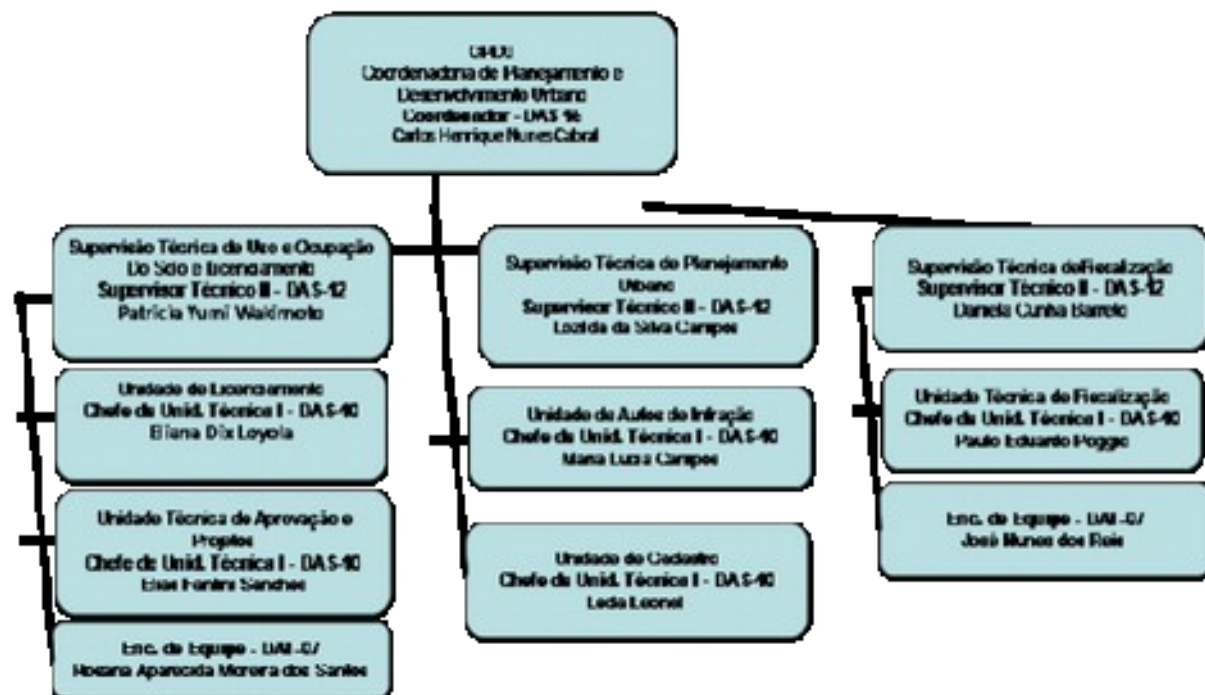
CPDU
Coordenadoria de Planejamento e Desenvolvimento Urbano
Coordenador - DAS 16
Carlos Henrique Nunes Cabral

Supervisão Técnica de Uso e Ocupação Do Solo e licenciamento
Supervisor Técnico II - DAS-12
Patrícia Yumi Wakimoto

Unidade de Licenciamento
Chefe de Unid. Técnica I - DAS-10
Eliana Dix Loyola

Unidade Técnica de Aprovação e Projetos
Chefe de Unid. Técnica I - DAS-10
Elias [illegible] Sanches

Enc. de Equipe - DAI-07
Rosana Aparecida Moreira dos Santos

Supervisão Técnica do Planejamento Urbano
Supervisor Técnico II - DAS-12
Lozilda da Silva Campos

Unidade de Autos de Infração
Chefe de Unid. Técnica I - DAS-10
Maria Luiza Campos

Unidade de Cadastro
Chefe de Unid. Técnica I - DAS-10
Leda Leonel

Supervisão Técnica de Fiscalização
Supervisor Técnico II - DAS-12
Daniela Cunha Barreto

Unidade Técnica de Fiscalização
Chefe de Unid. Técnica I - DAS-10
Paulo Eduardo Poggio

Enc. de Equipe - DAI-07
José Nunes dos Reis